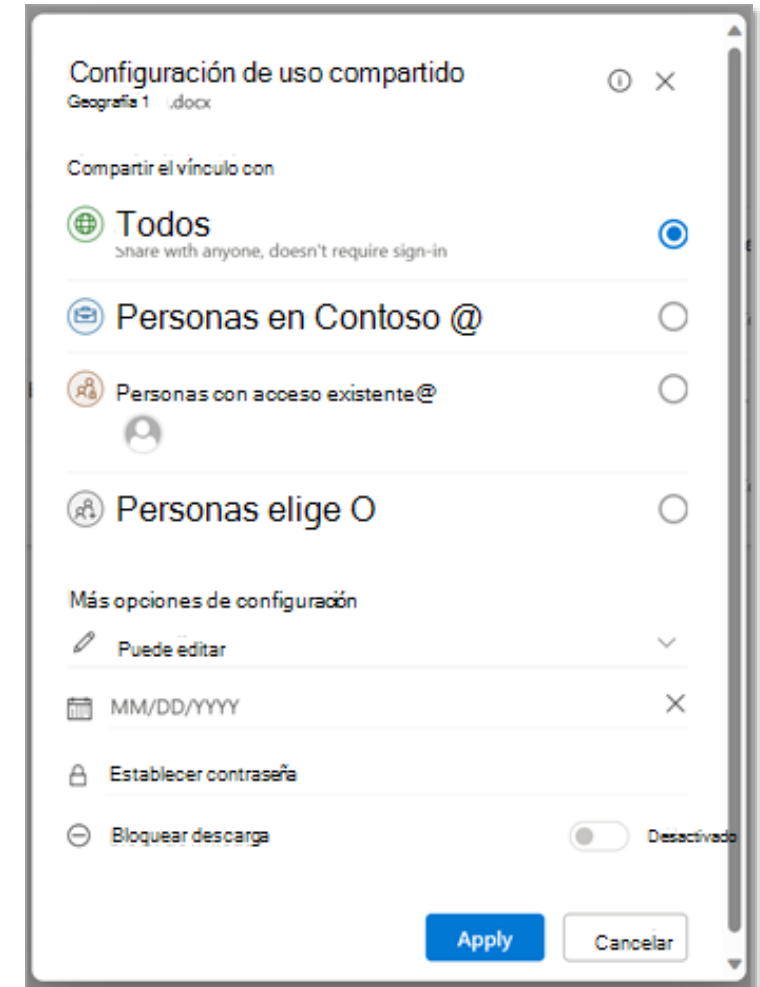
Configuración de uso compartido
Geografía 1 .docx

Compartir el vínculo con

Todos
Share with anyone, doesn't require sign-in

Personas en Contoso @

Personas con acceso existente@

Personas elige O

Más opciones de configuración

Puede editar

MM/DD/YYYY

Establecer contraseña

Bloquear descarga

Desactivado

Apply

Cancelar